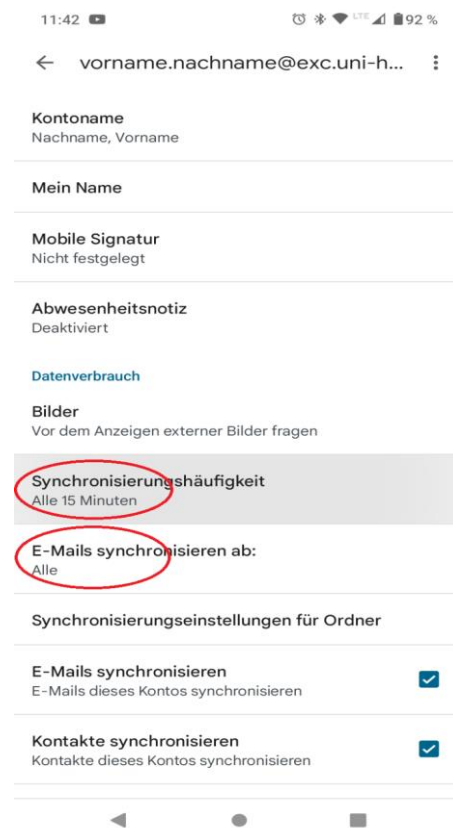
11:42 LTE 92 %

vorname.nachname@exc.uni-h...

Kontoname
Nachname, Vorname

Mein Name

Mobile Signatur
Nicht festgelegt

Abwesenheitsnotiz
Deaktiviert

Datenverbrauch

Bilder
Vor dem Anzeigen externer Bilder fragen

Synchronisierungshäufigkeit
Alle 15 Minuten

E-Mails synchronisieren ab:
Alle

Synchronisierungseinstellungen für Ordner

E-Mails synchronisieren
E-Mails dieses Kontos synchronisieren

Kontakte synchronisieren
Kontakte dieses Kontos synchronisieren